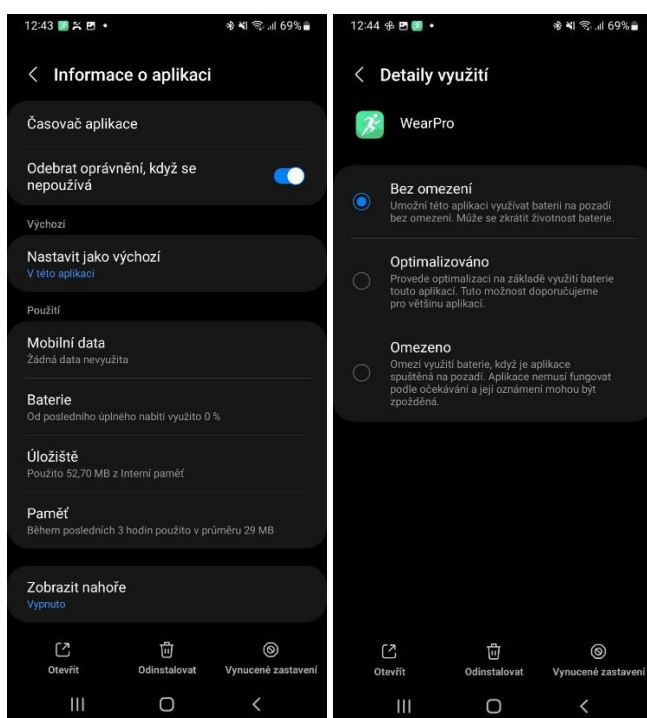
12:43 • 69%

Informace o aplikaci

Časovač aplikace

Odebrat oprávnění, když se nepoužívá

Výchozí

Nastavit jako výchozí
V této aplikaci

Použití

Mobilní data
Žádná data nevyužita

Baterie
Od posledního úplného nabití využito 0 %

Úložiště
Použito 52,70 MB z Interní paměť

Paměť
Během posledních 3 hodin použito v průměru 29 MB

Zobrazit nahoře
Vypnuto

Otevřít Odinstalovat Vynucené zastavení

12:44 • 69%

Detaily využití

WearPro

Bez omezení
Umožní této aplikaci využívat baterii na pozadí bez omezení. Může se zkrátit životnost baterie.

Optimalizováno
Provede optimalizaci na základě využití baterie touto aplikací. Tuto možnost doporučujeme pro většinu aplikací.

Omezeno
Omezí využití baterie, když je aplikace spuštěná na pozadí. Aplikace nemusí fungovat podle očekávání a její oznámení mohou být zpožděná.

Otevřít Odinstalovat Vynucené zastavení